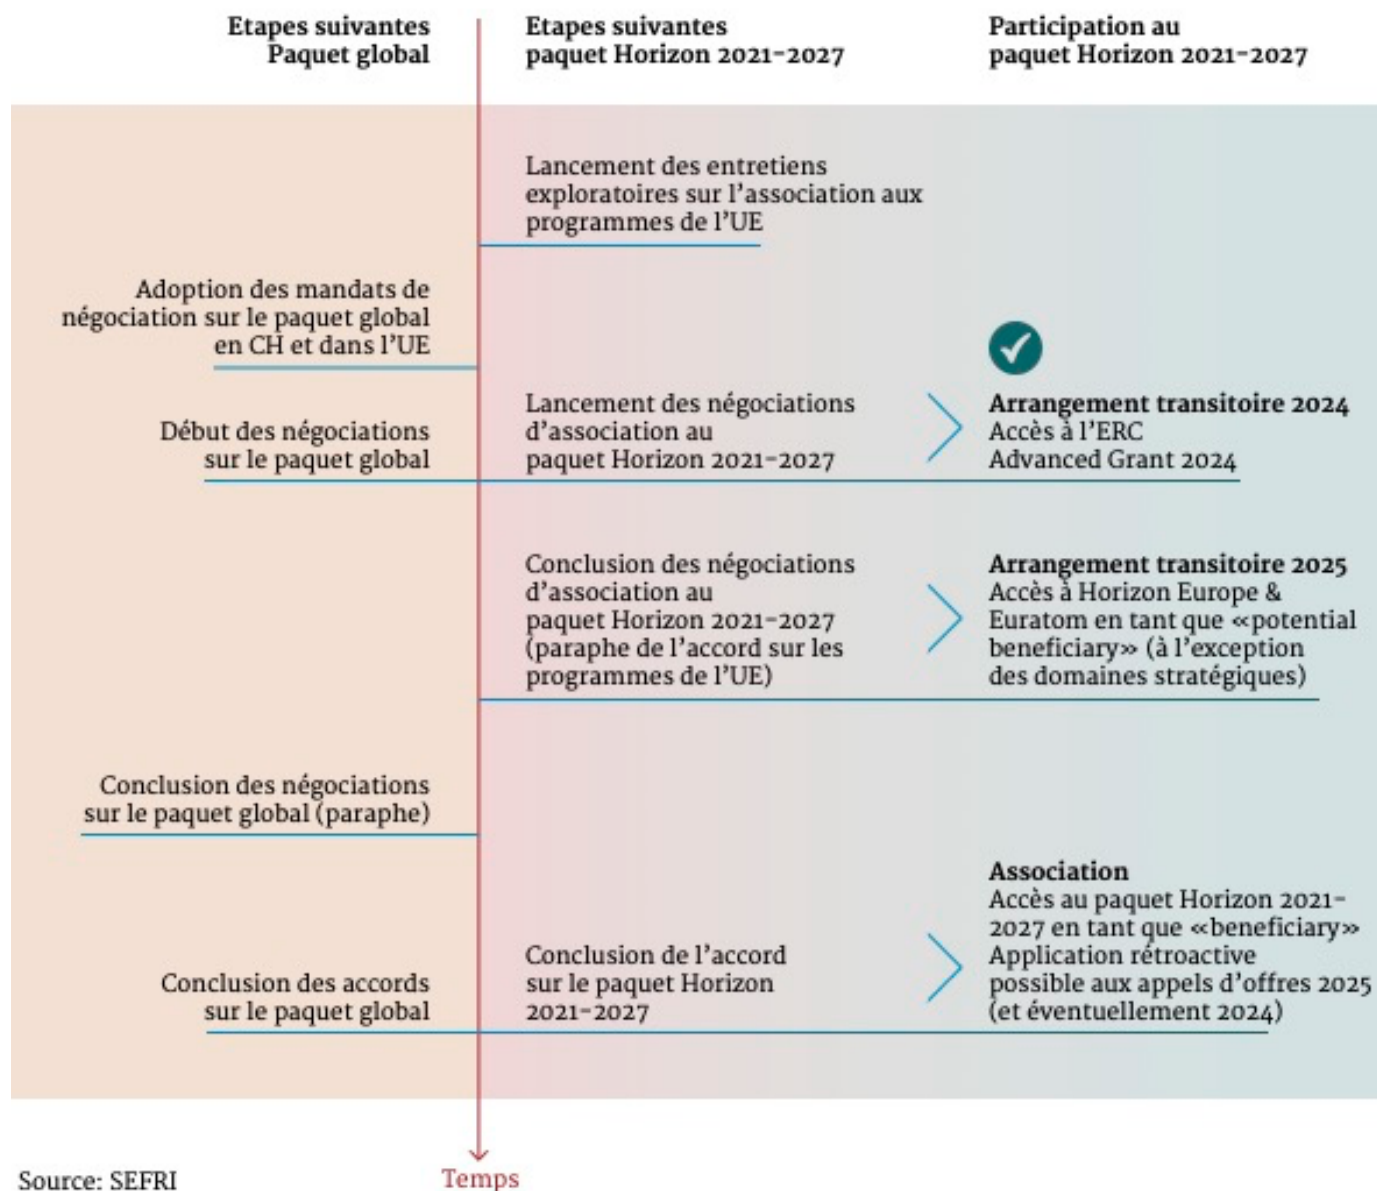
Etapes suivantes Paquet global

Etapes suivantes paquet Horizon 2021-2027

Participation au paquet Horizon 2021-2027

Lancement des entretiens exploratoires sur l'association aux programmes de l'UE

Adoption des mandats de négociation sur le paquet global en CH et dans l'UE

Début des négociations sur le paquet global

Lancement des négociations d'association au paquet Horizon 2021-2027

**Arrangement transitoire 2024**
Accès à l'ERC Advanced Grant 2024

Conclusion des négociations d'association au paquet Horizon 2021-2027 (paraphe de l'accord sur les programmes de l'UE)

**Arrangement transitoire 2025**
Accès à Horizon Europe & Euratom en tant que «potential beneficiary» (à l'exception des domaines stratégiques)

Conclusion des négociations sur le paquet global (paraphe)

Conclusion des accords sur le paquet global

Conclusion de l'accord sur le paquet Horizon 2021-2027

**Association**
Accès au paquet Horizon 2021-2027 en tant que «beneficiary» Application rétroactive possible aux appels d'offres 2025 (et éventuellement 2024)

Source: SEFRI

Temps